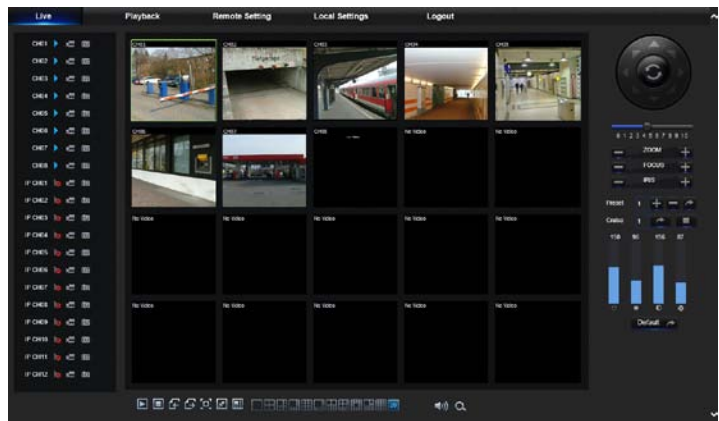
Live
Playback
Remote Setting
Local Settings
Logout

CH01
CH02
CH03
CH04
CH05
CH06
CH07
CH08
IP CH01
IP CH02
IP CH03
IP CH04
IP CH05
IP CH06
IP CH07
IP CH08
IP CH09
IP CH10
IP CH11
IP CH12

CH01
CH02
CH03
CH04
CH05
CH06
CH07
CH08
No Video
No Video
No Video
No Video
No Video
No Video
No Video
No Video
No Video
No Video
No Video
No Video
No Video

1 2 3 4 5 6 7 8 9 10
ZOOM
FOCUS
IRIS
Preset 1
Cruise 1
118 90 156 87
Default